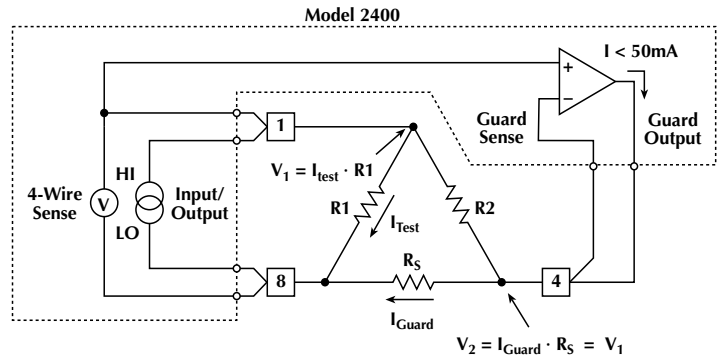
Model 2400

I < 50mA

+

−

Guard Sense

Guard Output

1

$V_1 = I_{test} \cdot R1$

4-Wire Sense

V

HI

LO

Input/ Output

R1

$I_{Test}$

R2

8

$R_S$

4

$I_{Guard}$

$V_2 = I_{Guard} \cdot R_S = V_1$